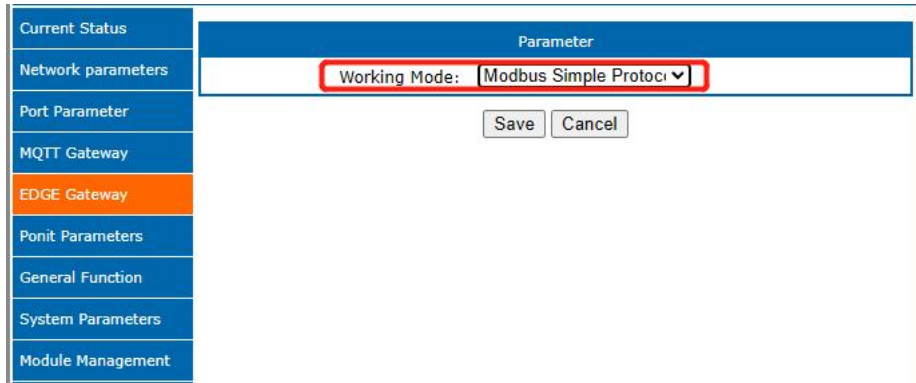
Current Status
Network parameters
Port Parameter
MQTT Gateway
EDGE Gateway
Ponit Parameters
General Function
System Parameters
Module Management

Parameter

Working Mode: Modbus Simple Protoc

Save Cancel